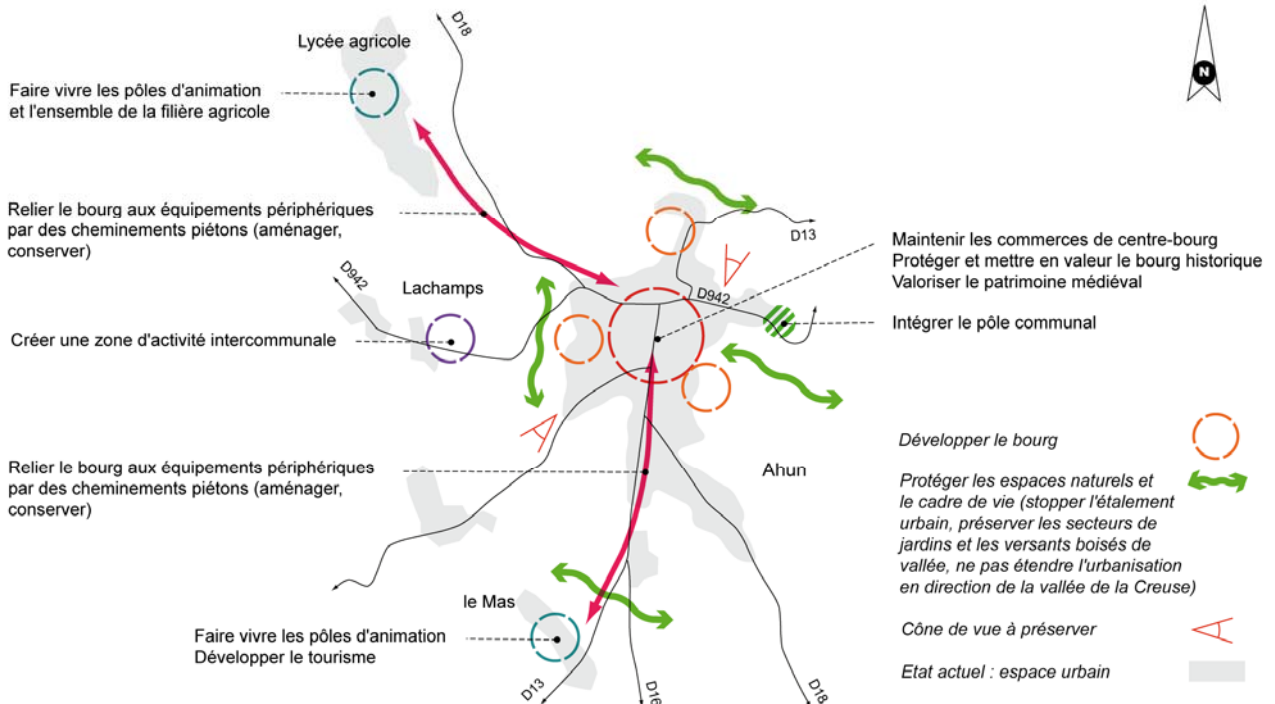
D18

Lycée agricole

N

Faire vivre les pôles d'animation et l'ensemble de la filière agricole

Relier le bourg aux équipements périphériques par des cheminements piétons (aménager, conserver)

D13

Maintenir les commerces de centre-bourg
Protéger et mettre en valeur le bourg historique
Valoriser le patrimoine médiéval

D942

Lachamps

D942

Intégrer le pôle communal

Créer une zone d'activité intercommunale

Développer le bourg

Relier le bourg aux équipements périphériques par des cheminements piétons (aménager, conserver)

Ahun

Protéger les espaces naturels et le cadre de vie (stopper l'étalement urbain, préserver les secteurs de jardins et les versants boisés de vallée, ne pas étendre l'urbanisation en direction de la vallée de la Creuse)

le Mas

Faire vivre les pôles d'animation
Développer le tourisme

Cône de vue à préserver

Etat actuel : espace urbain

D13

D16

D18